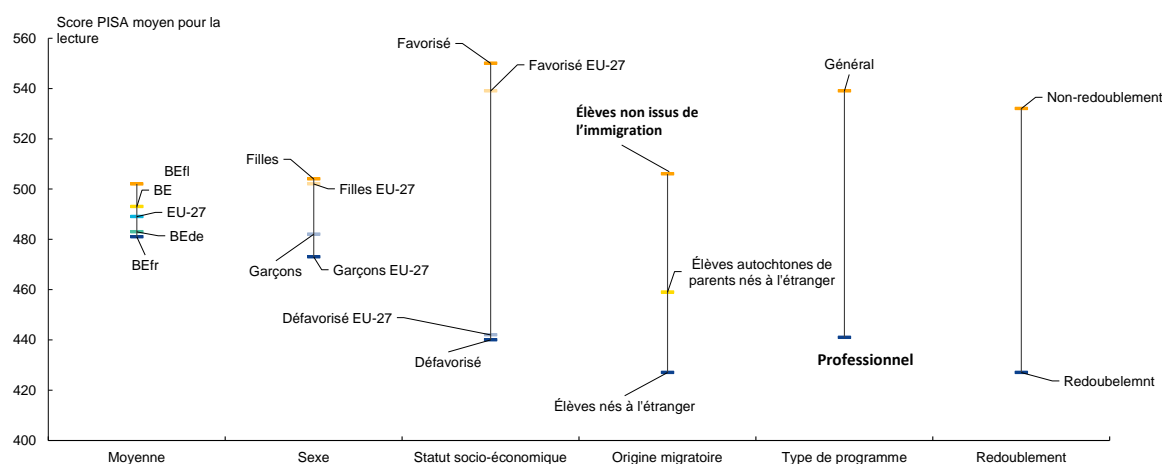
Score PISA moyen pour la lecture

560
540
520
500
480
460
440
420
400

BEfl
BE
EU-27
BEde
BEfr

Filles
Filles EU-27
Garçons
Garçons EU-27

Favorisé
Favorisé EU-27
Défavorisé EU-27
Défavorisé

Élèves non issus de l'immigration
Élèves autochtones de parents nés à l'étranger
Élèves nés à l'étranger

Général
Professionnel

Non-redoublement
Redoubelemnt

Moyenne
Sexe
Statut socio-économique
Origine migratoire
Type de programme
Redoublement